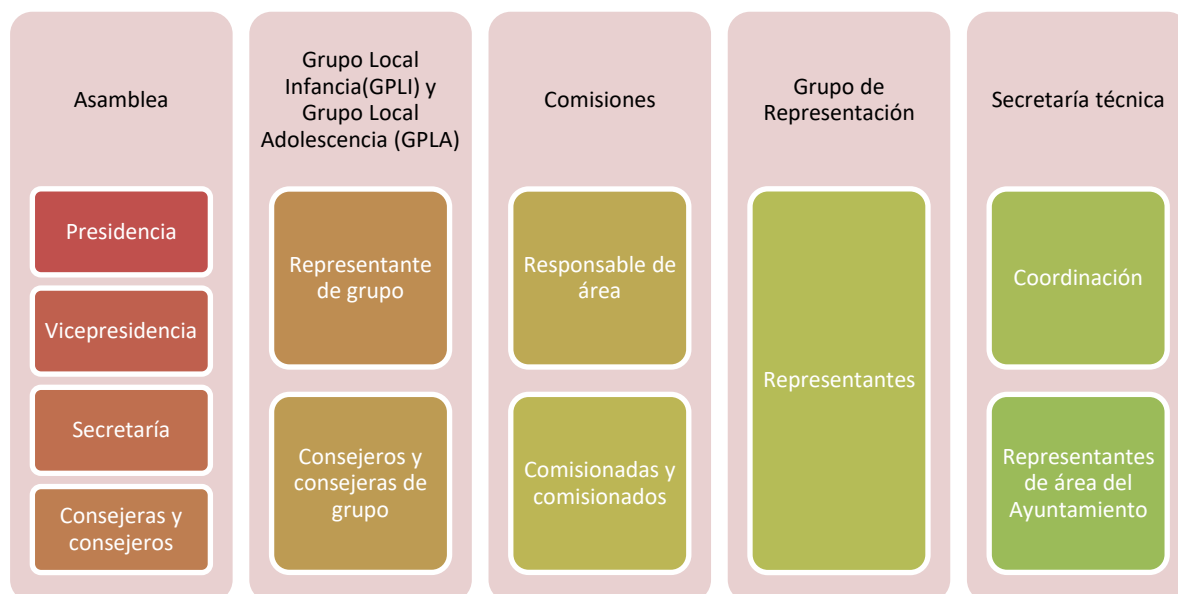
Asamblea

Presidencia

Vicepresidencia

Secretaría

Consejeras y consejeros

Grupo Local Infancia(GPLI) y Grupo Local Adolescencia (GPLA)

Representante de grupo

Consejeros y consejeras de grupo

Comisiones

Responsable de área

Comisionadas y comisionados

Grupo de Representación

Representantes

Secretaría técnica

Coordinación

Representantes de área del Ayuntamiento